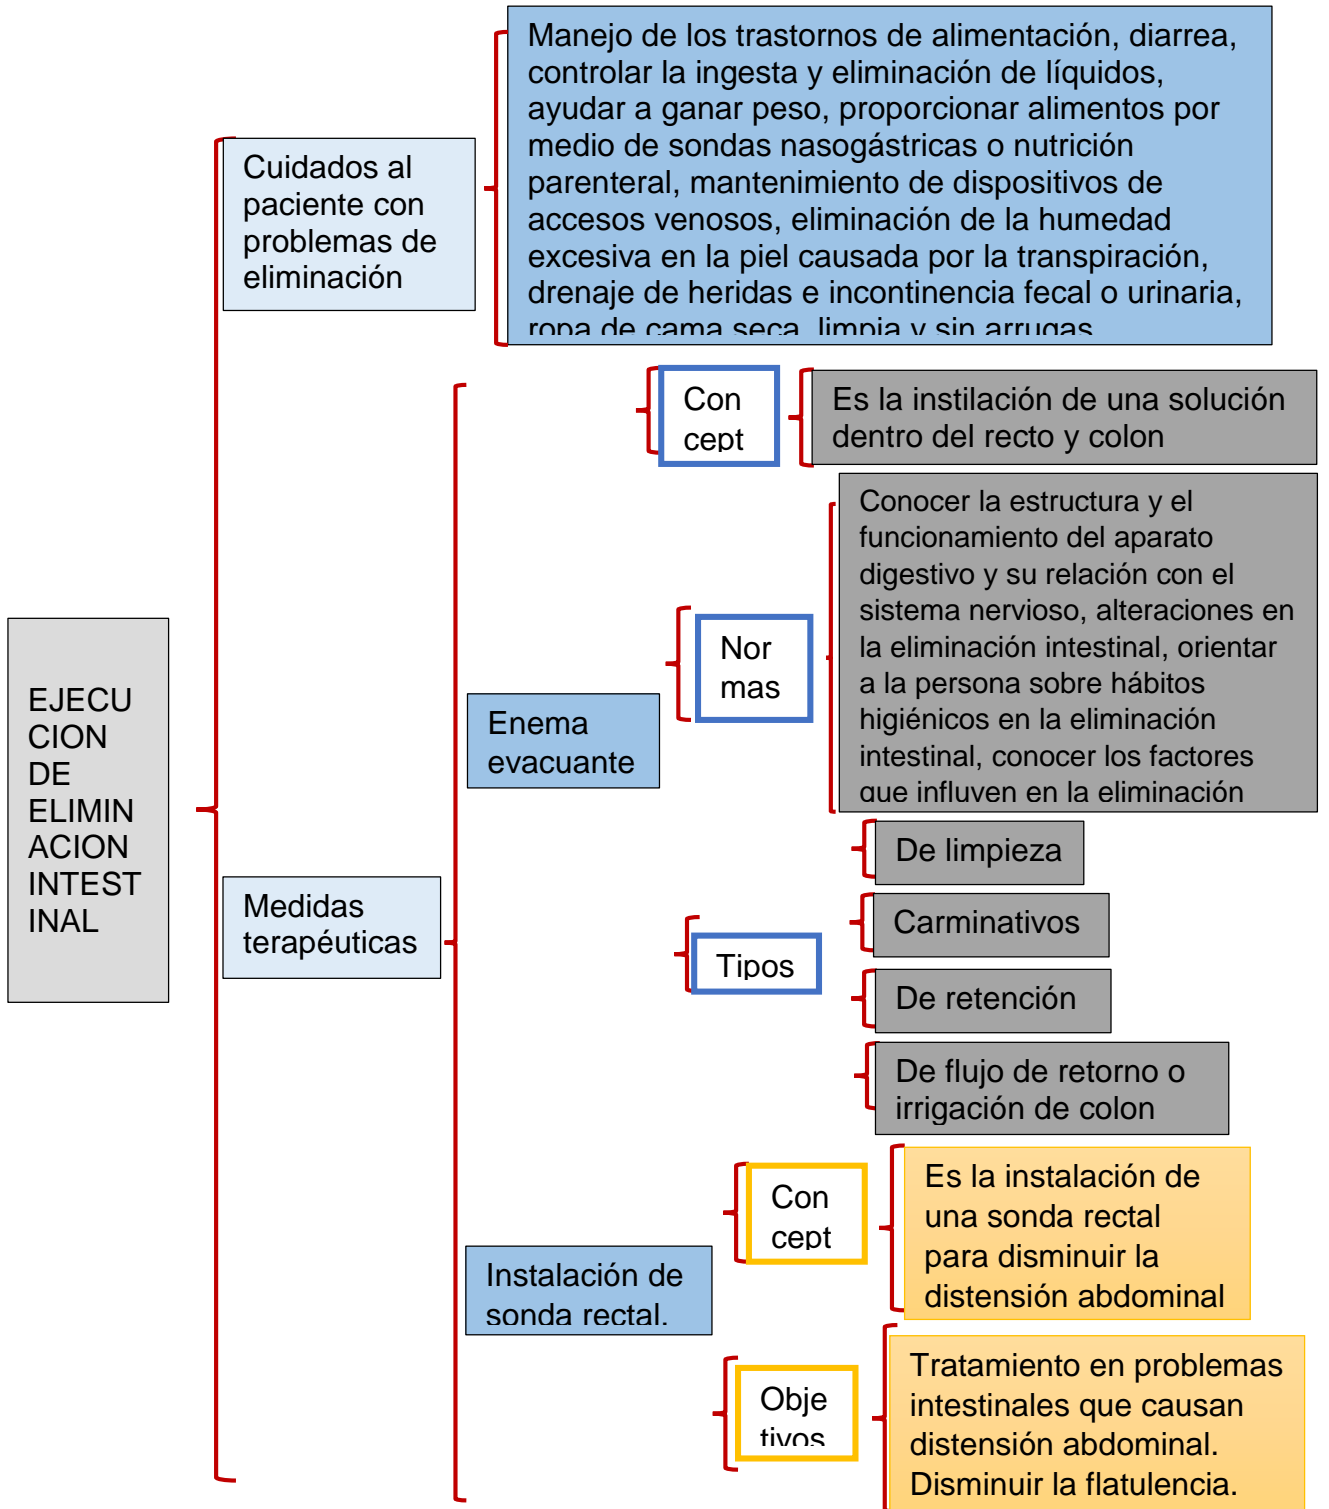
EJECU CION DE ELIMIN ACION INTEST INAL

Cuidados al paciente con problemas de eliminación

Manejo de los trastornos de alimentación, diarrea, controlar la ingesta y eliminación de líquidos, ayudar a ganar peso, proporcionar alimentos por medio de sondas nasogástricas o nutrición parenteral, mantenimiento de dispositivos de accesos venosos, eliminación de la humedad excesiva en la piel causada por la transpiración, drenaje de heridas e incontinencia fecal o urinaria, ropa de cama seca, limpia y sin arrugas

Medidas terapéuticas

Enema evacuante

Con cept

Es la instilación de una solución dentro del recto y colon

Nor mas

Conocer la estructura y el funcionamiento del aparato digestivo y su relación con el sistema nervioso, alteraciones en la eliminación intestinal, orientar a la persona sobre hábitos higiénicos en la eliminación intestinal, conocer los factores que influyen en la eliminación

Tipos

De limpieza

Carminativos

De retención

De flujo de retorno o irrigación de colon

Instalación de sonda rectal.

Con cept

Es la instalación de una sonda rectal para disminuir la distensión abdominal

Obje tivos

Tratamiento en problemas intestinales que causan distensión abdominal. Disminuir la flatulencia.